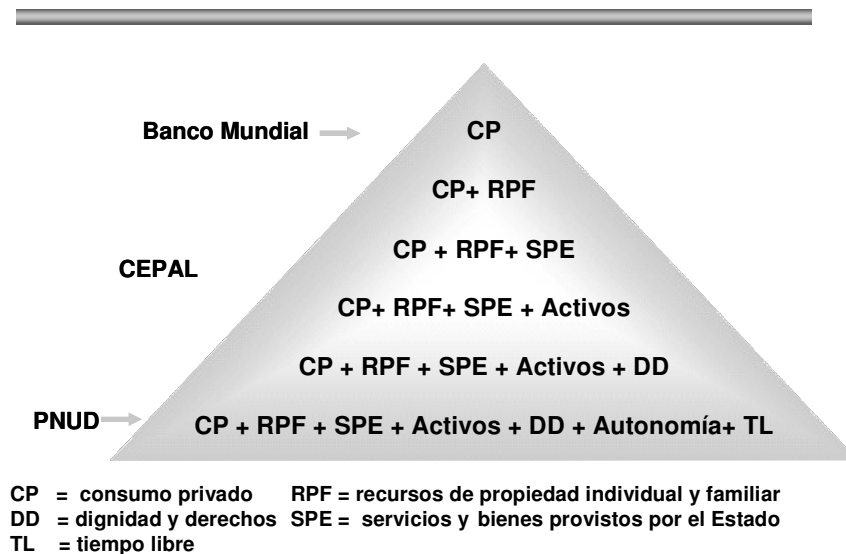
Banco Mundial

CP

CP+ RPF

CP + RPF+ SPE

CEPAL

CP+ RPF+ SPE + Activos

CP + RPF + SPE + Activos + DD

PNUD

CP + RPF + SPE + Activos + DD + Autonomía+ TL

CP = consumo privado RPF = recursos de propiedad individual y familiar
DD = dignidad y derechos SPE = servicios y bienes provistos por el Estado
TL = tiempo libre